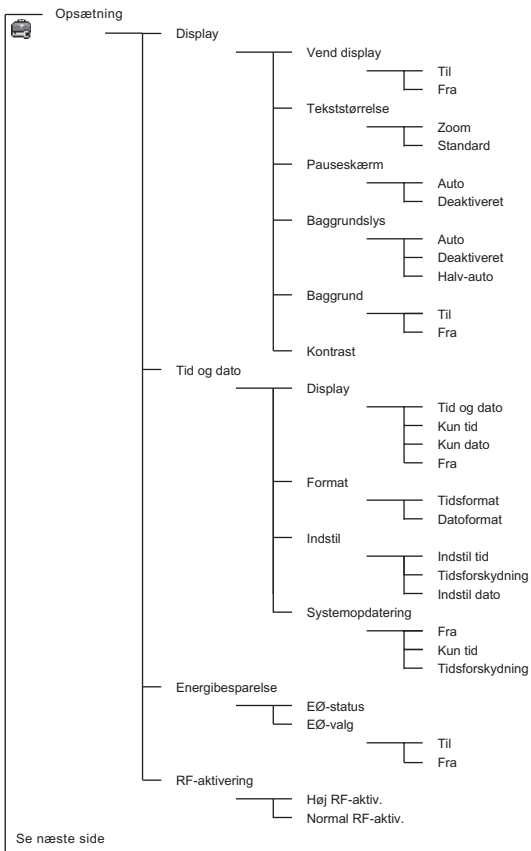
Opsætning

Display

Vend display

Til

Fra

Tekststørrelse

Zoom

Standard

Pauseskærm

Auto

Deaktiveret

Baggrundslys

Auto

Deaktiveret

Halv-auto

Baggrund

Til

Fra

Kontrast

Tid og dato

Display

Tid og dato

Kun tid

Kun dato

Fra

Format

Tidsformat

Datoformat

Indstil

Indstil tid

Tidsforskydning

Indstil dato

Systemopdatering

Fra

Kun tid

Tidsforskydning

Energibesparelse

EØ-status

EØ-valg

Til

Fra

RF-aktivering

Høj RF-aktiv.

Normal RF-aktiv.

Se næste side